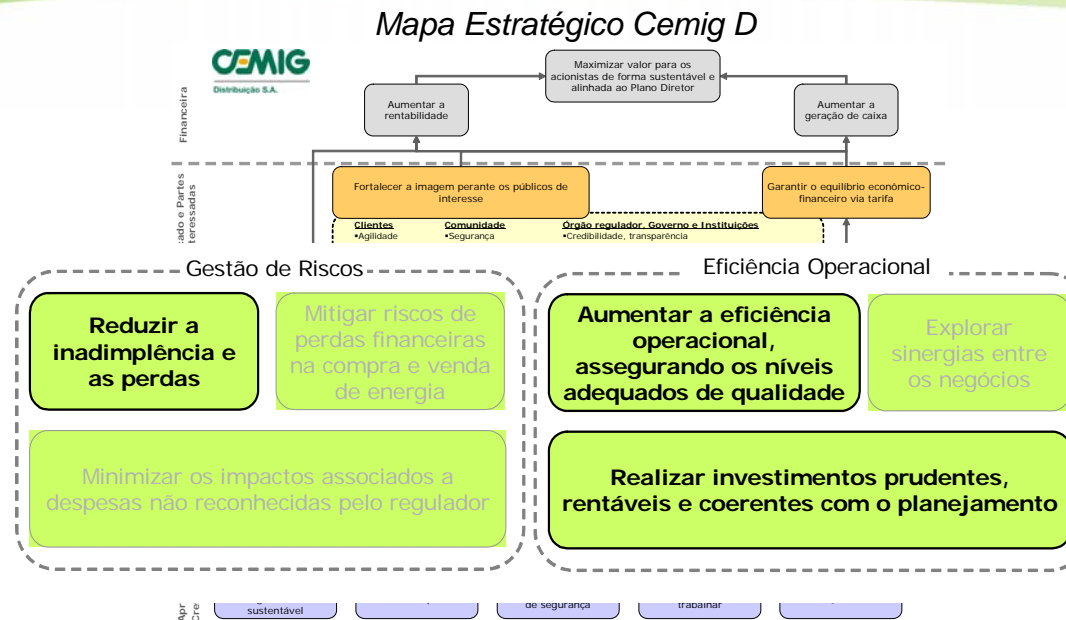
Mapa Estratégico Cemig D

CEMIG
Distribuição S.A.

Financeira

Maximizar valor para os acionistas de forma sustentável e alinhada ao Plano Diretor

Aumentar a rentabilidade

Aumentar a geração de caixa

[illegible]ado e Partes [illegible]teressadas

Fortalecer a imagem perante os públicos de interesse

Garantir o equilíbrio econômico-financeiro via tarifa

Clientes
•Agilidade

Comunidade
•Segurança

Órgão regulador, Governo e Instituições
•Credibilidade, transparência

Gestão de Riscos

Reduzir a inadimplência e as perdas

Mitigar riscos de perdas financeiras na compra e venda de energia

Minimizar os impactos associados a despesas não reconhecidas pelo regulador

Eficiência Operacional

Aumentar a eficiência operacional, assegurando os níveis adequados de qualidade

Explorar sinergias entre os negócios

Realizar investimentos prudentes, rentáveis e coerentes com o planejamento

Apr Cre

sustentável

de segurança

trabalhar